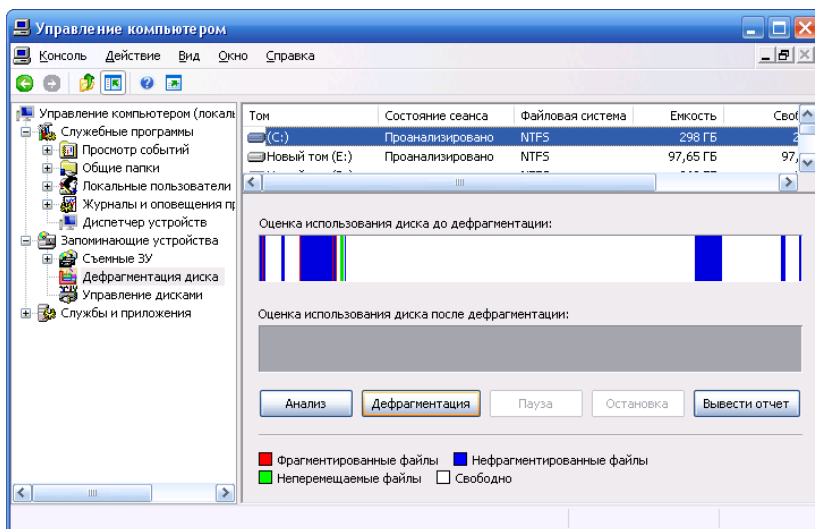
Управление компьютером

Консоль Действие Вид Окно Справка

Управление компьютером (локаль
Служебные программы
Просмотр событий
Общие папки
Локальные пользователи
Журналы и оповещения пр
Диспетчер устройств
Запоминающие устройства
Съемные ЗУ
Дефрагментация диска
Управление дисками
Службы и приложения

| Том | Состояние сеанса | Файловая система | Емкость | Сво |
|---|---|---|---|---|
| (C:) | Проанализировано | NTFS | 298 ГБ | 2 |
| Новый том (E:) | Проанализировано | NTFS | 97,65 ГБ | 97, |

Оценка использования диска до дефрагментации:

Оценка использования диска после дефрагментации:

Анализ Дефрагментация Пауза Остановка Вывести отчет

Фрагментированные файлы Нефрагментированные файлы
Неперемещаемые файлы Свободно